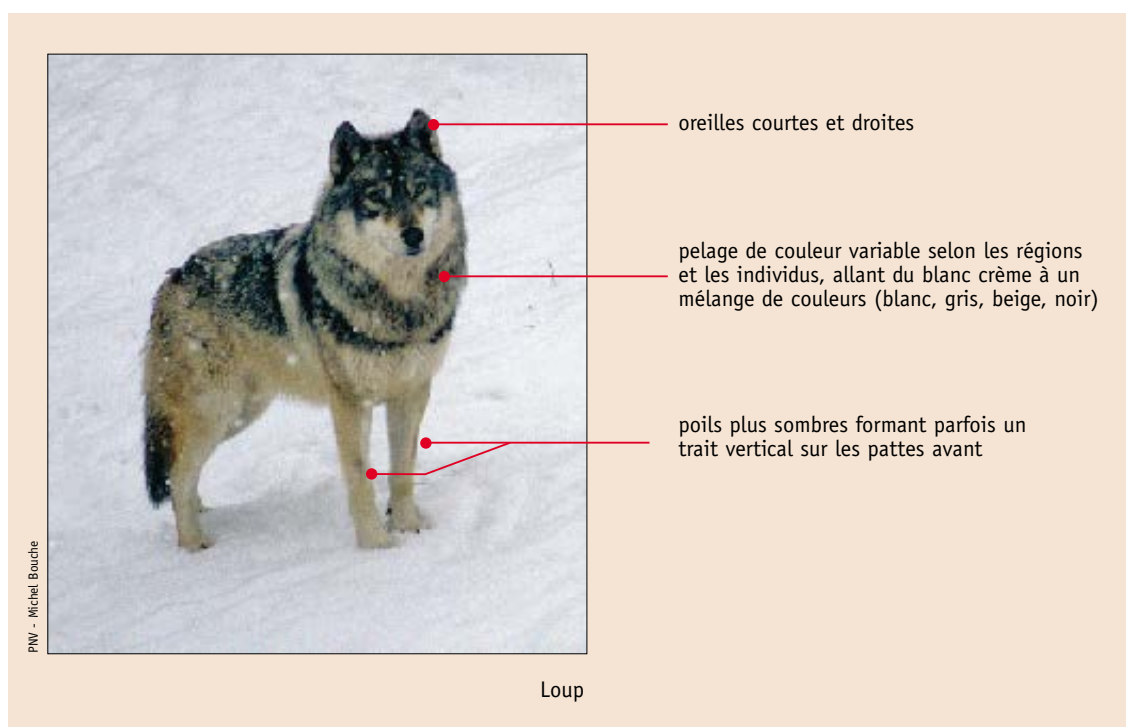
oreilles courtes et droites

pelage de couleur variable selon les régions et les individus, allant du blanc crème à un mélange de couleurs (blanc, gris, beige, noir)

poils plus sombres formant parfois un trait vertical sur les pattes avant

PNV - Michel Bouche

Loup